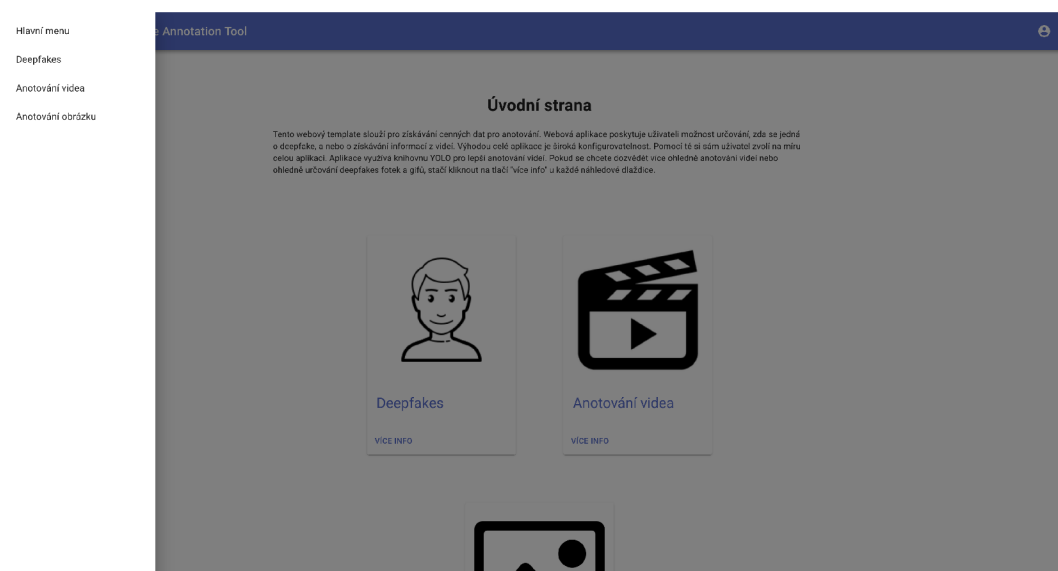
Hlavní menu

Deepfakes

Anotování videa

Anotování obrázku

e Annotation Tool

Úvodní strana

Tento webový template slouží pro získávání cenných dat pro anotování. Webová aplikace poskytuje uživateli možnost určování, zda se jedná o deepfake, a nebo o získávání informací z videí. Výhodou celé aplikace je široká konfigurovatelnost. Pomocí té si sám uživatel zvolí na míru celou aplikaci. Aplikace využívá knihovnu YOLO pro lepší anotování videí. Pokud se chcete dozvědět více ohledně anotování videí nebo ohledně určování deepfakes fotek a gifů, stačí kliknout na tlačí "více info" u každé náhledové dlaždice.

Deepfakes

VÍCE INFO

Anotování videa

VÍCE INFO